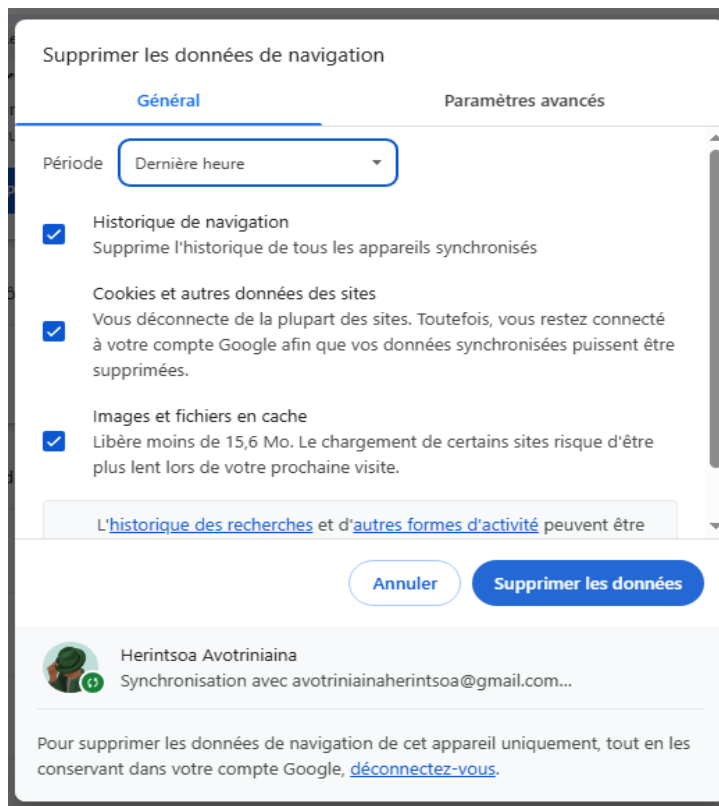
Supprimer les données de navigation

Général

Paramètres avancés

Période

Dernière heure

Historique de navigation
Supprime l'historique de tous les appareils synchronisés

Cookies et autres données des sites
Vous déconnecte de la plupart des sites. Toutefois, vous restez connecté à votre compte Google afin que vos données synchronisées puissent être supprimées.

Images et fichiers en cache
Libère moins de 15,6 Mo. Le chargement de certains sites risque d'être plus lent lors de votre prochaine visite.

L'historique des recherches et d'autres formes d'activité peuvent être

Annuler

Supprimer les données

Herintsoa Avotriniaina
Synchronisation avec avotriniainaherintsoa@gmail.com...

Pour supprimer les données de navigation de cet appareil uniquement, tout en les conservant dans votre compte Google, déconnectez-vous.